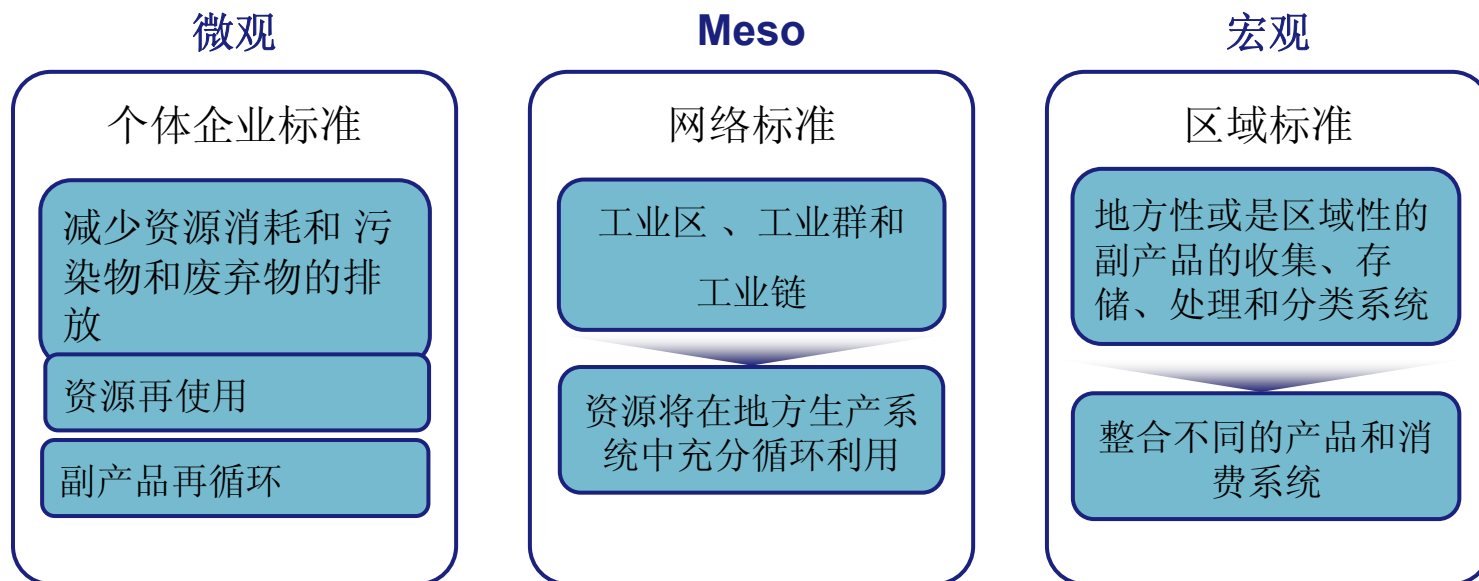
微观

个体企业标准

减少资源消耗和 污染物和废弃物的排放

资源再使用

副产品再循环

Meso

网络标准

工业区 、工业群和

工业链

资源将在地方生产系统中充分循环利用

宏观

区域标准

地方性或是区域性的副产品的收集、存储、处理和分类系统

整合不同的产品和消费系统